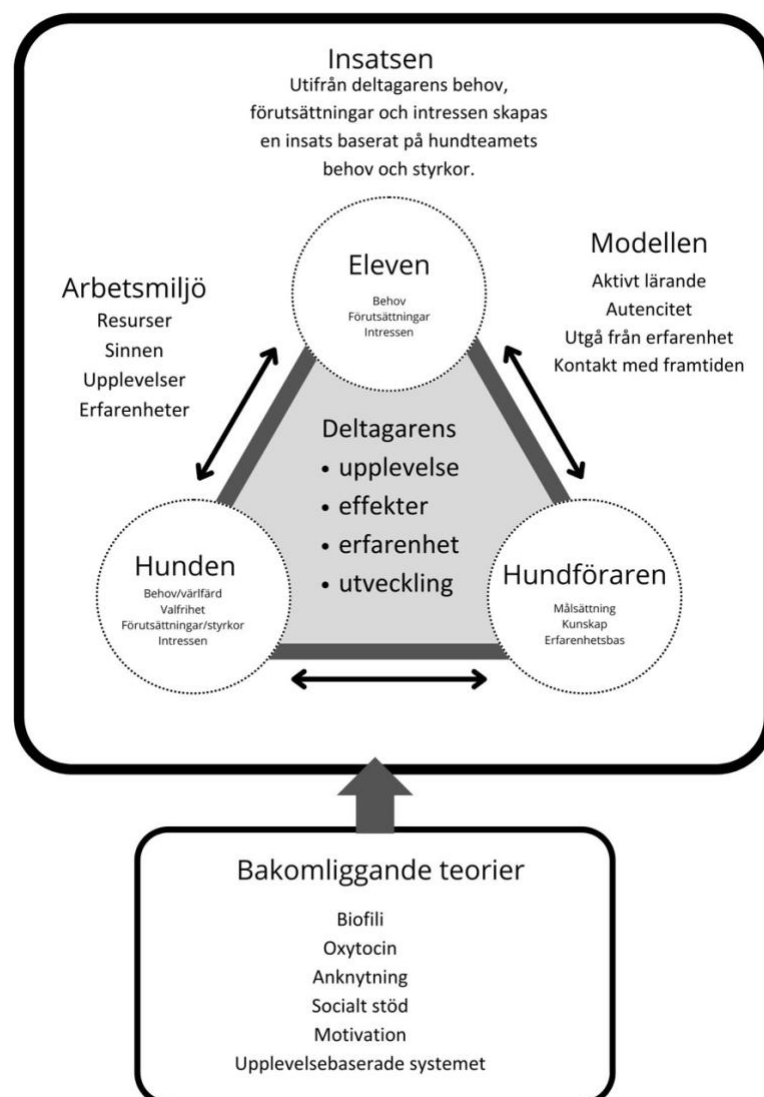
Insatsen
Utifrån deltagarens behov, förutsättningar och intressen skapas en insats baserat på hundteamets behov och styrkor.

Arbetsmiljö
Resurser
Sinnen
Upplevelser
Erfarenheter

Eleven
Behov
Förutsättningar
Intressen

Modellen
Aktivt lärande
Autencitet
Utgå från erfarenhet
Kontakt med framtiden

Deltagarens
• upplevelse
• effekter
• erfarenhet
• utveckling

Hunden
Behov/värlfärd
Valfrihet
Förutsättningar/styrkor
Intressen

Hundföraren
Målsättning
Kunskap
Erfarenhetsbas

Bakomliggande teorier
Biofili
Oxytocin
Anknytning
Socialt stöd
Motivation
Upplevelsebaserade systemet